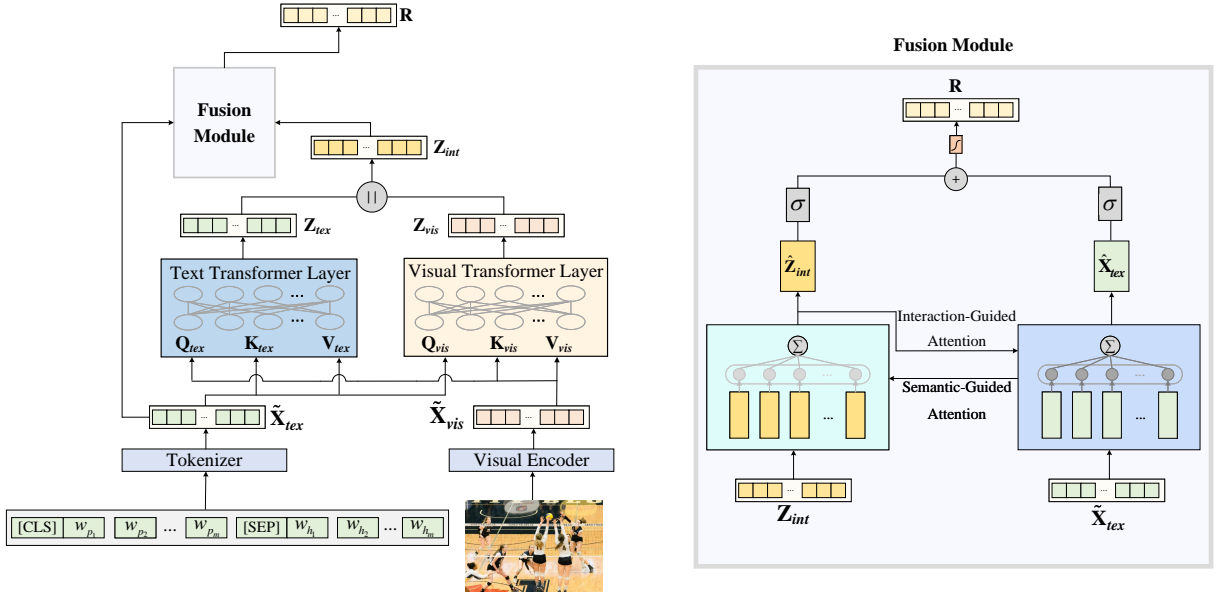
... $\mathbf{R}$

Fusion Module

... $\mathbf{Z}_{int}$

||

... $\mathbf{Z}_{tex}$

... $\mathbf{Z}_{vis}$

Text Transformer Layer

...

...

$\mathbf{Q}_{tex}$ $\mathbf{K}_{tex}$ $\mathbf{V}_{tex}$

Visual Transformer Layer

...

...

$\mathbf{Q}_{vis}$ $\mathbf{K}_{vis}$ $\mathbf{V}_{vis}$

... $\tilde{\mathbf{X}}_{tex}$

$\tilde{\mathbf{X}}_{vis}$ ...

Tokenizer

Visual Encoder

[CLS] $w_{p_1}$ $w_{p_2}$ ... $w_{p_m}$ [SEP] $w_{h_1}$ $w_{h_2}$ ... $w_{h_m}$

Fusion Module

$\mathbf{R}$

...

$\int$

+

$\sigma$

$\sigma$

$\hat{\mathbf{Z}}_{int}$

$\hat{\mathbf{X}}_{tex}$

Interaction-Guided Attention

$\Sigma$

$\Sigma$

...

...

Semantic-Guided Attention

...

...

...

$\mathbf{Z}_{int}$

...

$\tilde{\mathbf{X}}_{tex}$